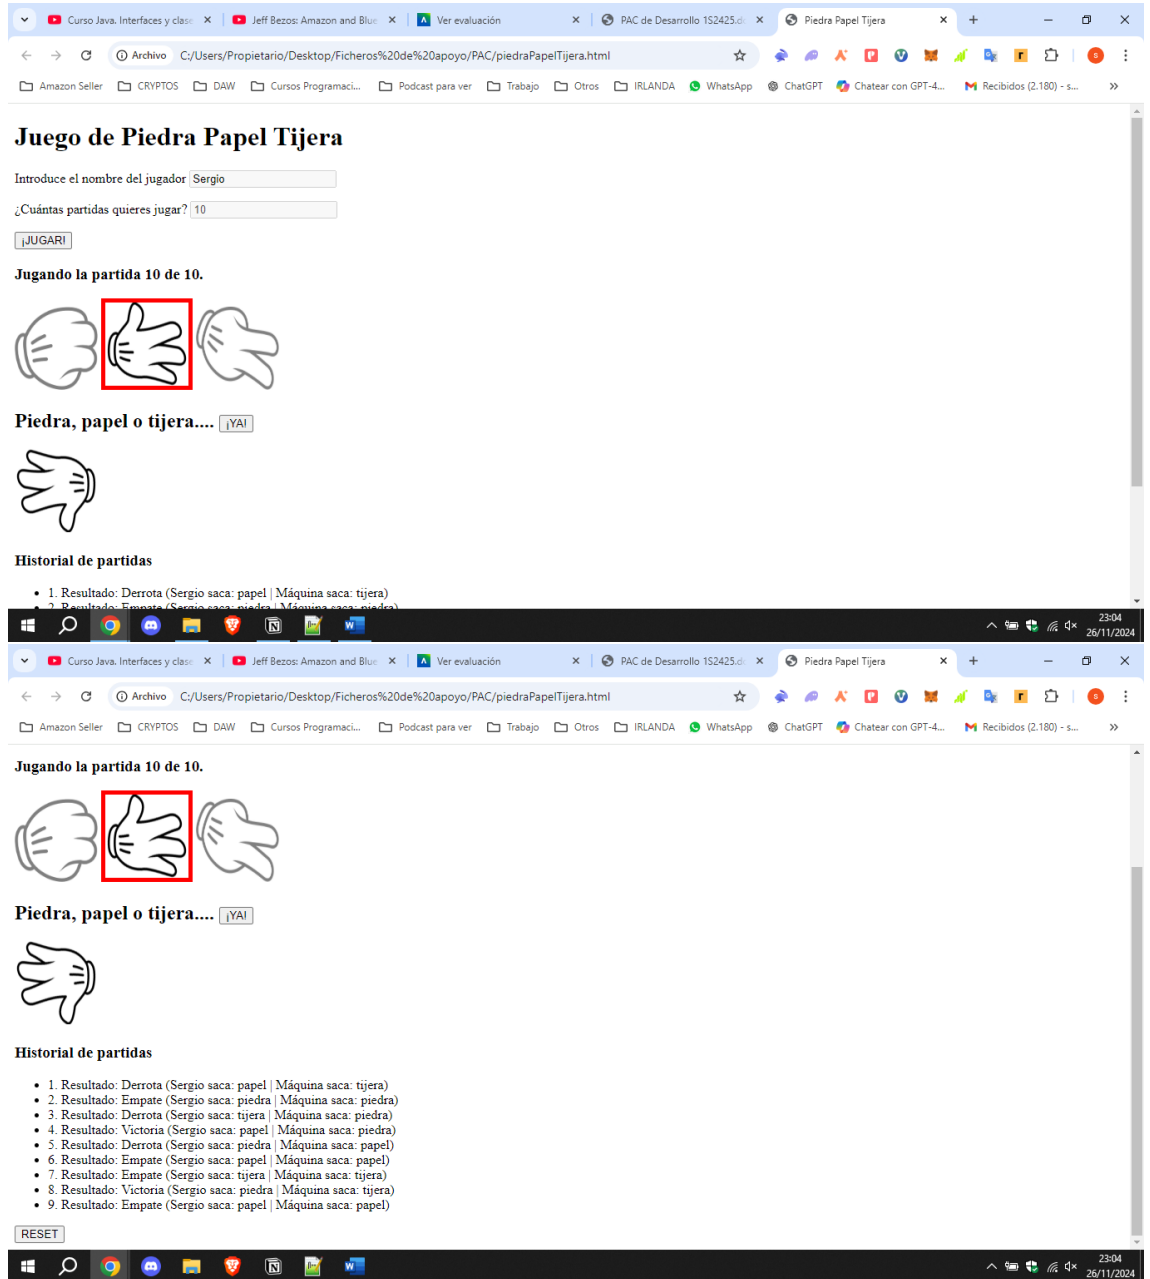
Curso Java. Interfaces y clase × Jeff Bezos: Amazon and Blue × Ver evaluación × PAC de Desarrollo 1S2425.d × Piedra Papel Tijera ×

Archivo C:/Users/Propietario/Desktop/Ficheros%20de%20apoyo/PAC/piedraPapelTijera.html

Amazon Seller CRYPTOS DAW Cursos Programaci... Podcast para ver Trabajo Otros IRLANDA WhatsApp ChatGPT Chatear con GPT-4... Recibidos (2.180) - s...

# Juego de Piedra Papel Tijera

Introduce el nombre del jugador Sergio

¿Cuántas partidas quieres jugar? 10

¡JUGAR!

**Jugando la partida 10 de 10.**

## Piedra, papel o tijera.... ¡YA!

**Historial de partidas**

• 1. Resultado: Derrota (Sergio saca: papel | Máquina saca: tijera)
• 2. Resultado: Empate (Sergio saca: piedra | Máquina saca: piedra)

23:04 26/11/2024

Curso Java. Interfaces y clase × Jeff Bezos: Amazon and Blue × Ver evaluación × PAC de Desarrollo 1S2425.d × Piedra Papel Tijera ×

Archivo C:/Users/Propietario/Desktop/Ficheros%20de%20apoyo/PAC/piedraPapelTijera.html

Amazon Seller CRYPTOS DAW Cursos Programaci... Podcast para ver Trabajo Otros IRLANDA WhatsApp ChatGPT Chatear con GPT-4... Recibidos (2.180) - s...

**Jugando la partida 10 de 10.**

## Piedra, papel o tijera.... ¡YA!

**Historial de partidas**

• 1. Resultado: Derrota (Sergio saca: papel | Máquina saca: tijera)
• 2. Resultado: Empate (Sergio saca: piedra | Máquina saca: piedra)
• 3. Resultado: Derrota (Sergio saca: tijera | Máquina saca: piedra)
• 4. Resultado: Victoria (Sergio saca: papel | Máquina saca: piedra)
• 5. Resultado: Derrota (Sergio saca: piedra | Máquina saca: papel)
• 6. Resultado: Empate (Sergio saca: papel | Máquina saca: papel)
• 7. Resultado: Empate (Sergio saca: tijera | Máquina saca: tijera)
• 8. Resultado: Victoria (Sergio saca: piedra | Máquina saca: tijera)
• 9. Resultado: Empate (Sergio saca: papel | Máquina saca: papel)

RESET

23:04 26/11/2024